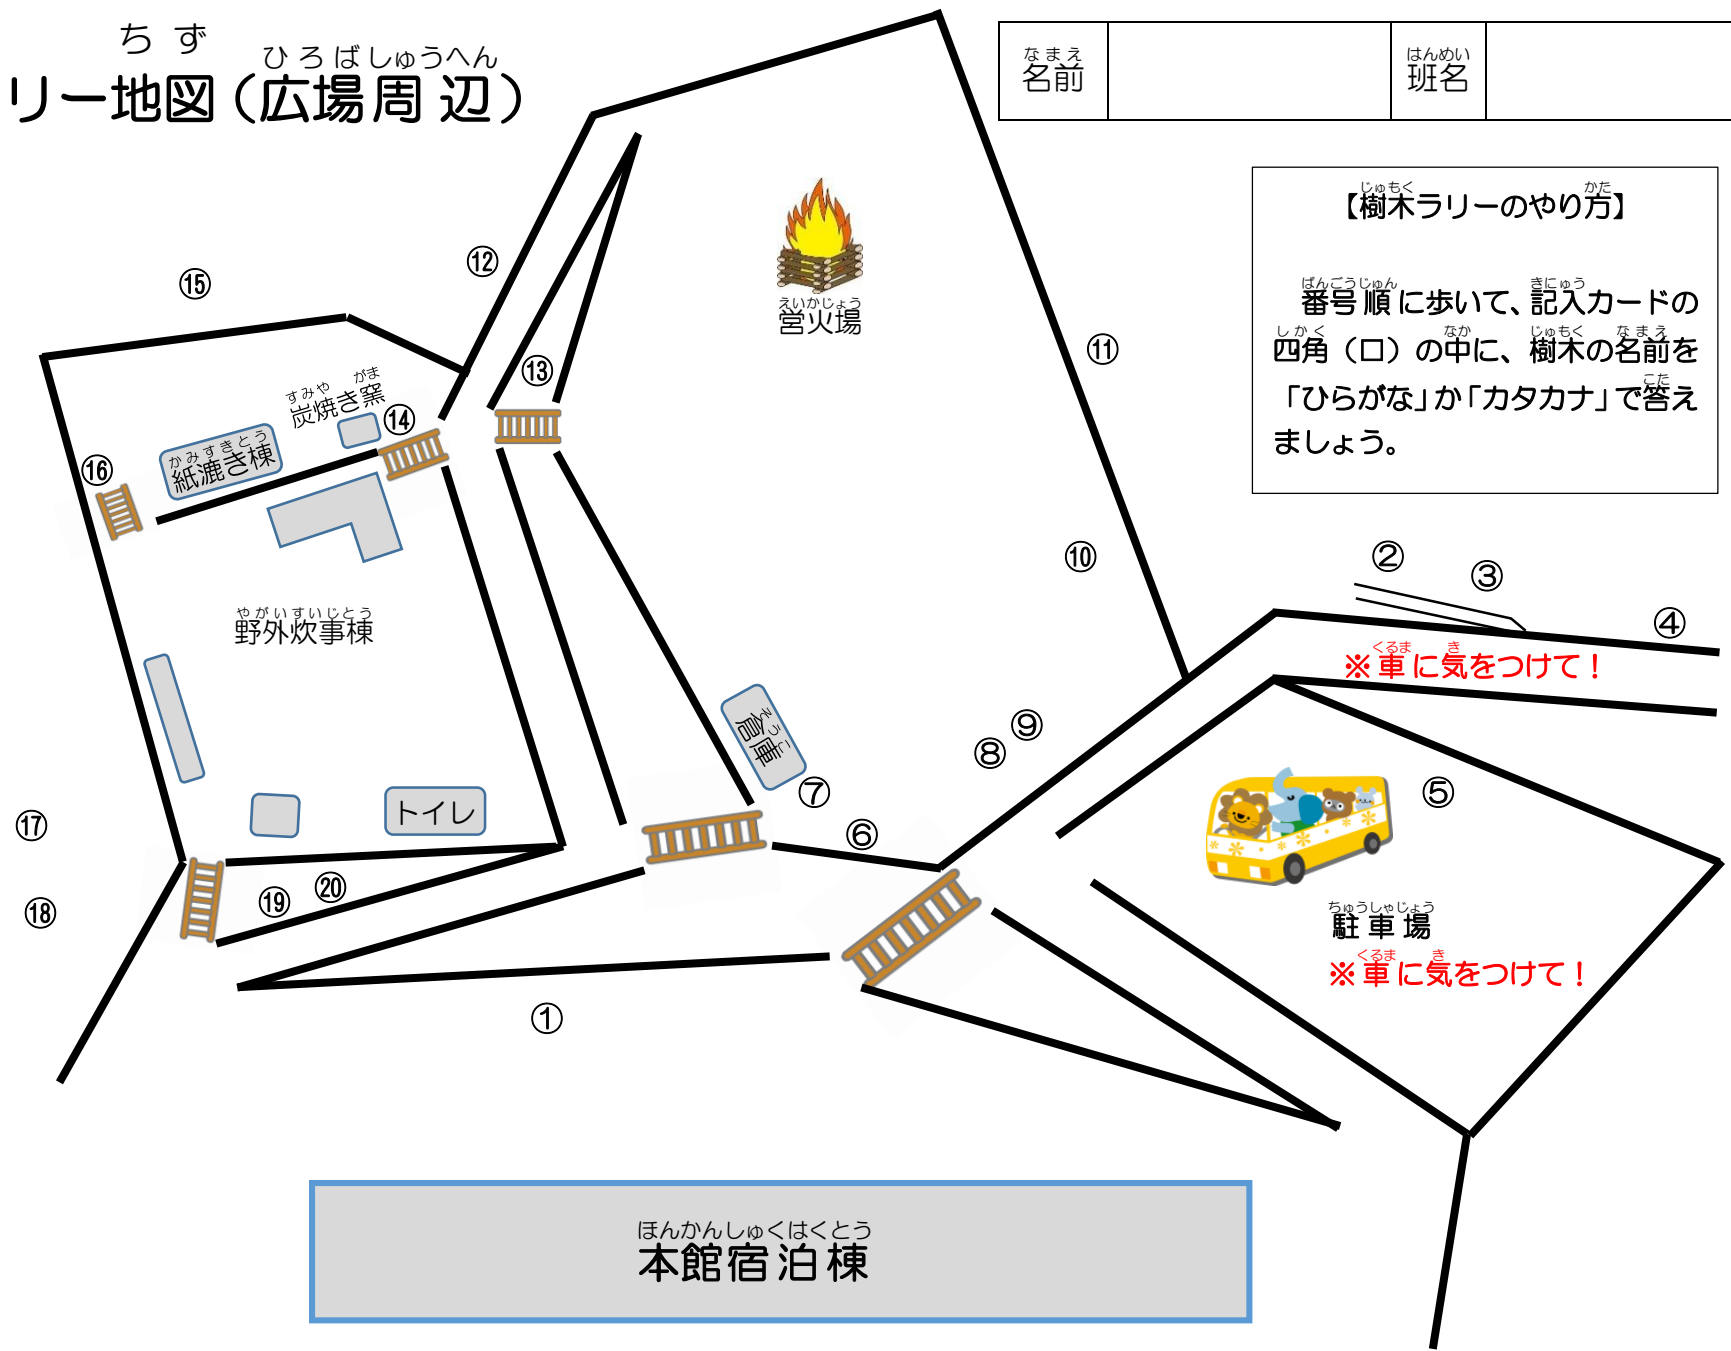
リー地図（広場周辺）

| 名前 | | 班名 | |
|---|---|---|---|

【樹木ラリーのやり方】

番号順に歩いて、記入カードの四角（□）の中に、樹木の名前を「ひらがな」か「カタカナ」で答えましょう。

営火場

⑮ ⑫ ⑪ ⑬

炭焼き窯 ⑭

紙漉き棟

⑯

野外炊事棟

⑩

② ③ ④

※車に気をつけて！

倉庫

⑧ ⑨

⑤

⑦ ⑥

トイレ

⑰

⑱ ⑲ ⑳

駐車場

※車に気をつけて！

①

本館宿泊棟